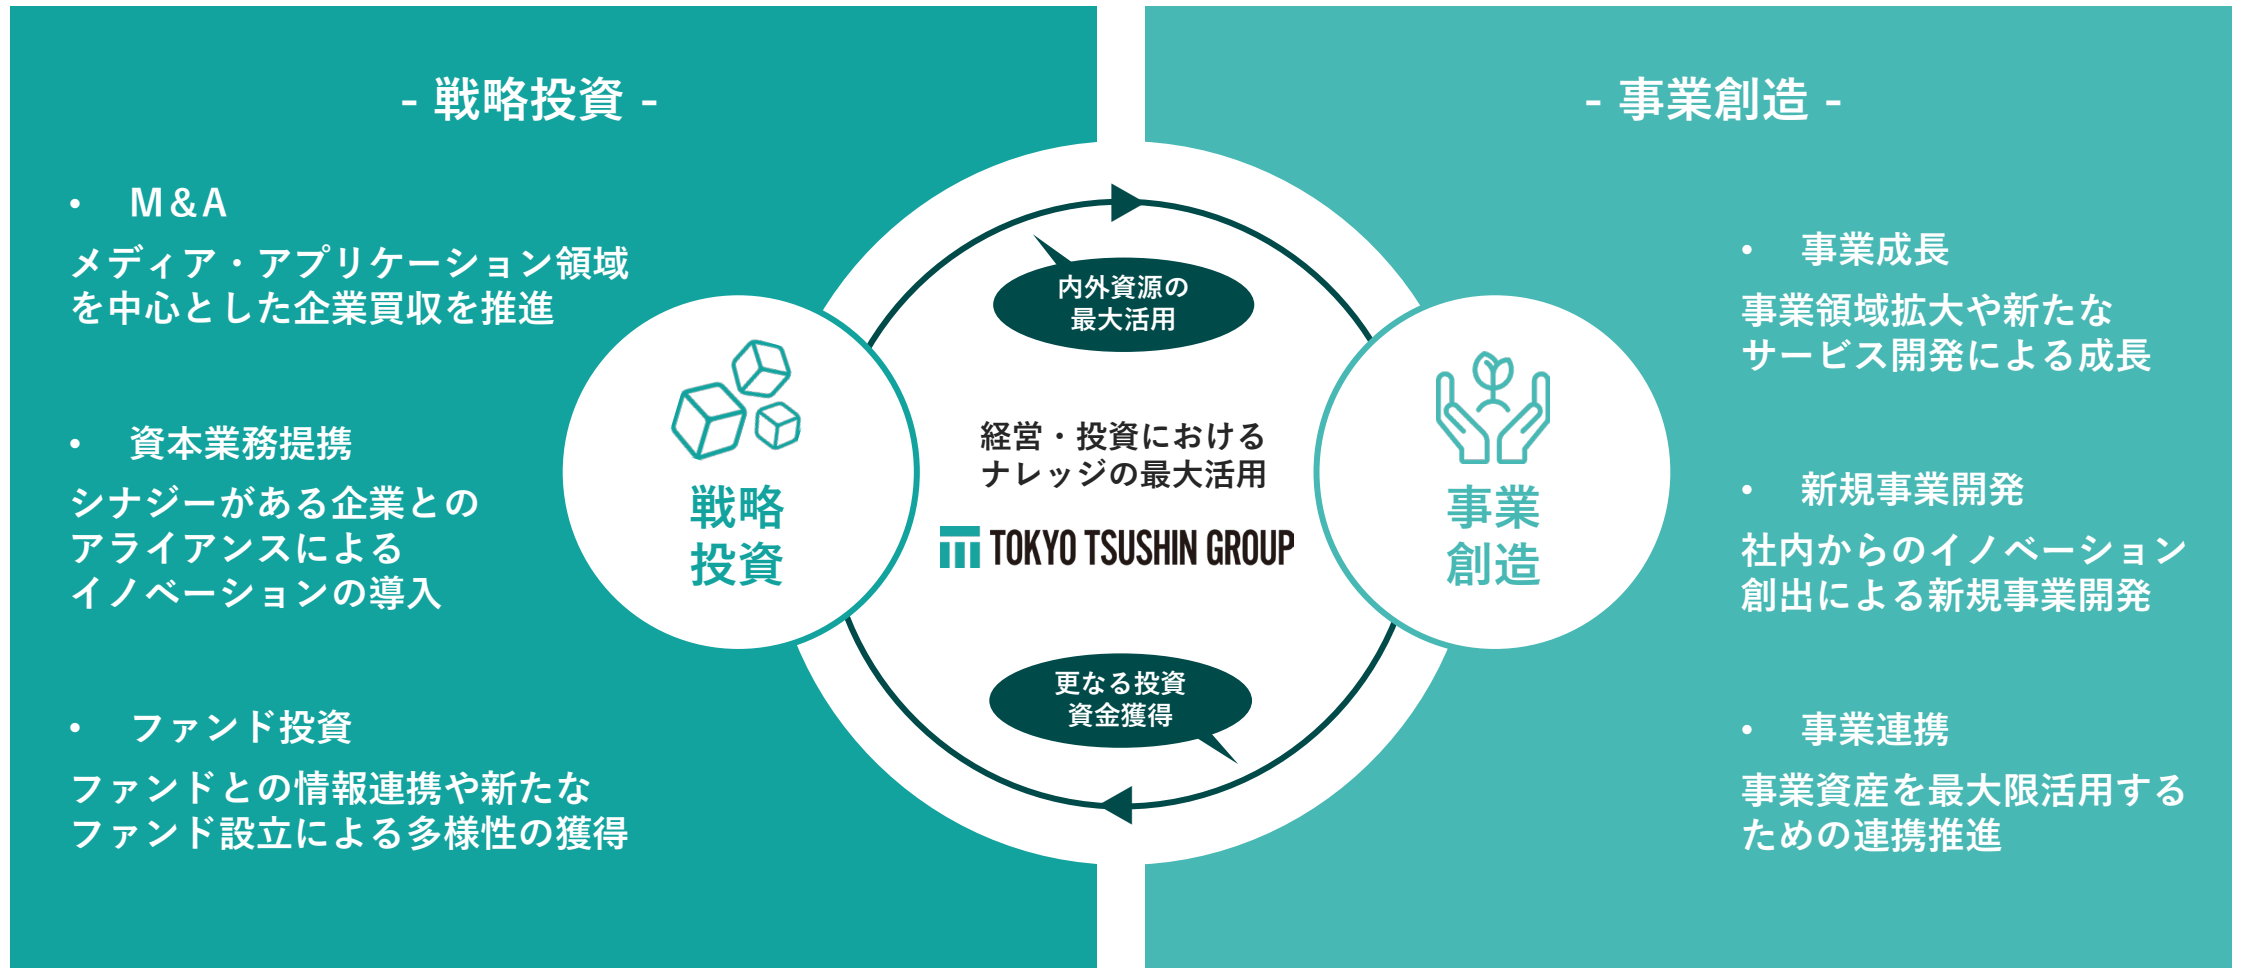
- 戦略投資 -

• M&A
メディア・アプリケーション領域を中心とした企業買収を推進

• 資本業務提携
シナジーがある企業とのアライアンスによるイノベーションの導入

• ファンド投資
ファンドとの情報連携や新たなファンド設立による多様性の獲得

戦略投資

内外資源の最大活用

経営・投資におけるナレッジの最大活用

TOKYO TSUSHIN GROUP

更なる投資資金獲得

事業創造

- 事業創造 -

• 事業成長
事業領域拡大や新たなサービス開発による成長

• 新規事業開発
社内からのイノベーション創出による新規事業開発

• 事業連携
事業資産を最大限活用するための連携推進